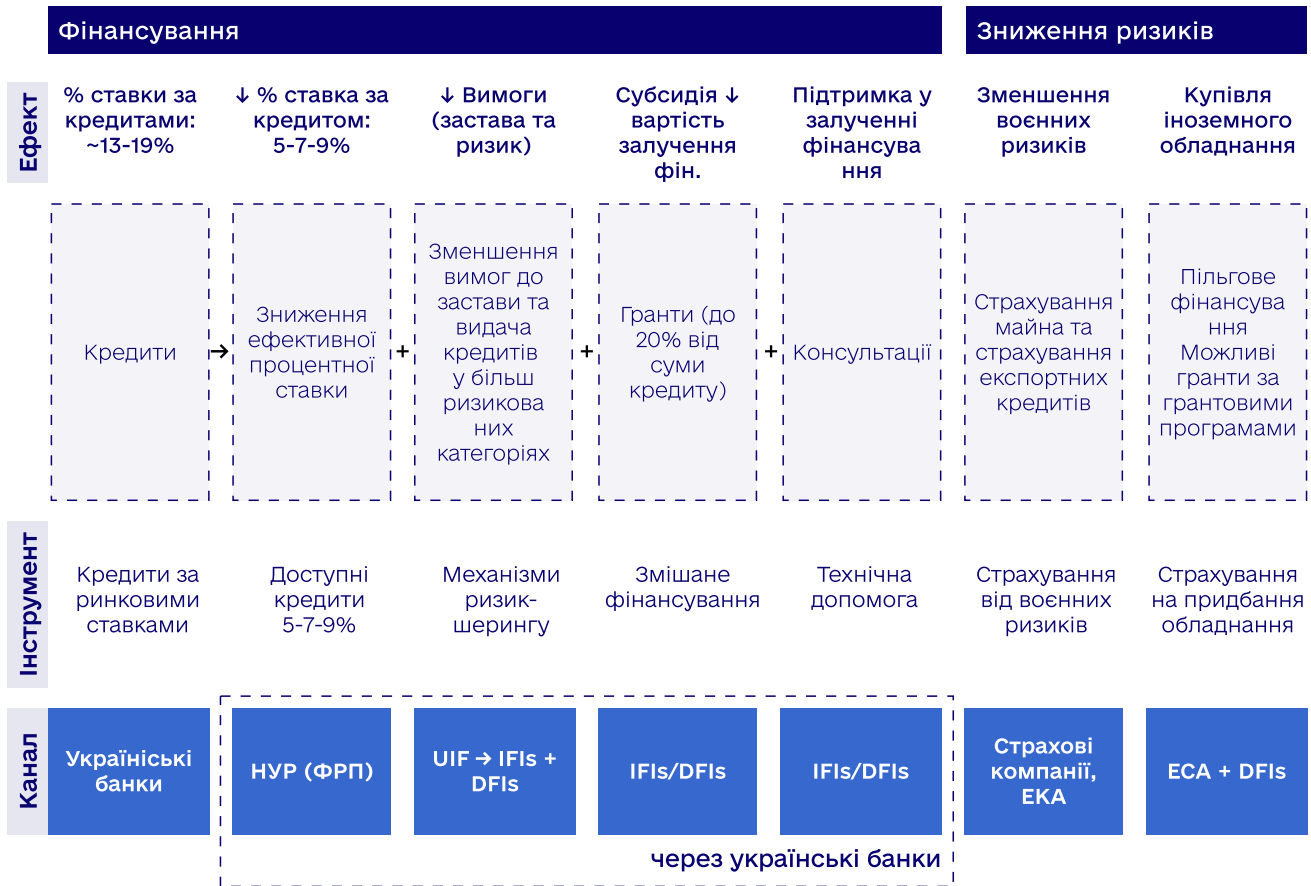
Фінансування

Зниження ризиків

Ефект

% ставки за кредитами: ~13-19%

↓ % ставка за кредитом: 5-7-9%

↓ Вимоги (застава та ризик)

Субсидія ↓ вартість залучення фін.

Підтримка у залученні фінансування

Зменшення воєнних ризиків

Купівля іноземного обладнання

Кредити → Зниження ефективної процентної ставки + Зменшення вимог до застави та видача кредитів у більш ризикованих категоріях + Гранти (до 20% від суми кредиту) + Консультації

Страхування майна та страхування експортних кредитів

Пільгове фінансування Можливі гранти за грантовими програмами

Інструмент

Кредити за ринковими ставками

Доступні кредити 5-7-9%

Механізми ризик-шерингу

Змішане фінансування

Технічна допомога

Страхування від воєнних ризиків

Страхування на придбання обладнання

Канал

Українські банки

НУР (ФРП)

UIF → IFIs + DFIs

IFIs/DFIs

IFIs/DFIs

Страхові компанії, ЕКА

ECA + DFIs

через українські банки